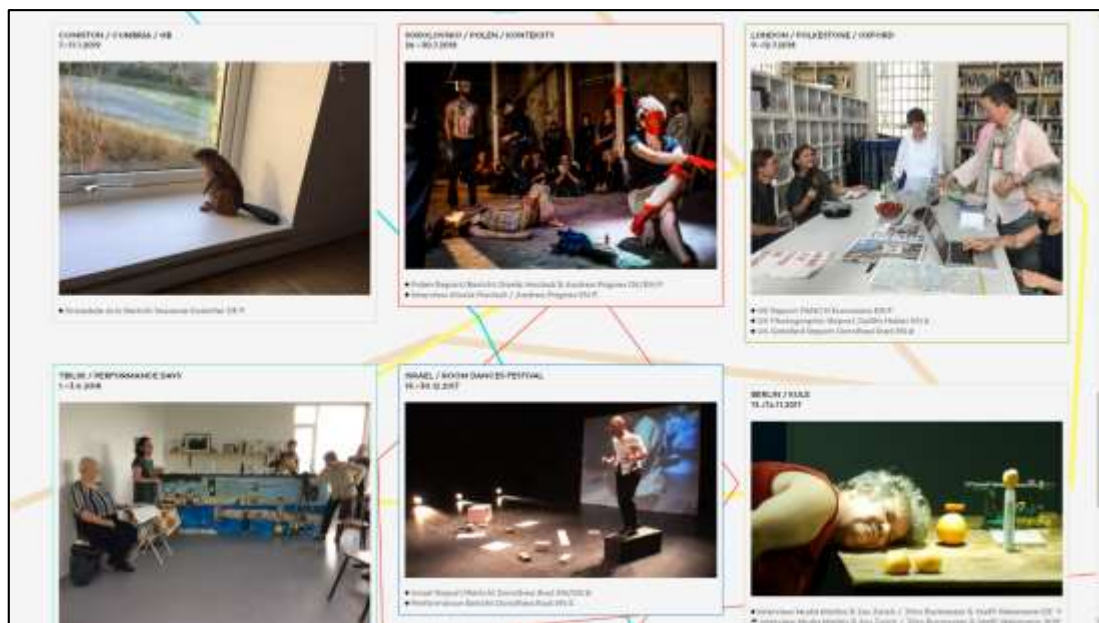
CONISTON / CUMBRIA / GB
7.–11.1.2019

• Reisebericht Nobel Strand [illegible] DE ⬇

SOKOLOWSKO / POLEN / KONTEKSTY
24.–30.7.2018

• Polen Report / Bericht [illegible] & Andreas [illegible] EN/DE ⬇
• Interview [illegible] / Andreas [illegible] EN ⬇

LONDON / FOLKESTONE / OXFORD
9.–13.7.2018

• GB Report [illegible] EN ⬇
• GB Photographer Report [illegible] EN ⬇
• GB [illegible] Report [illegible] EN ⬇

TBILISI / PERFORMANCE DAYS
1.–3.6.2018

ISRAEL / ROOM DANCES FESTIVAL
15.–20.12.2017

• Israel Report / Bericht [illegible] EN/DE ⬇
• Performance Bericht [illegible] EN ⬇

BERLIN / KULE
15.–17.11.2017

• Interview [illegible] DE ⬇
• Interview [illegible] EN ⬇